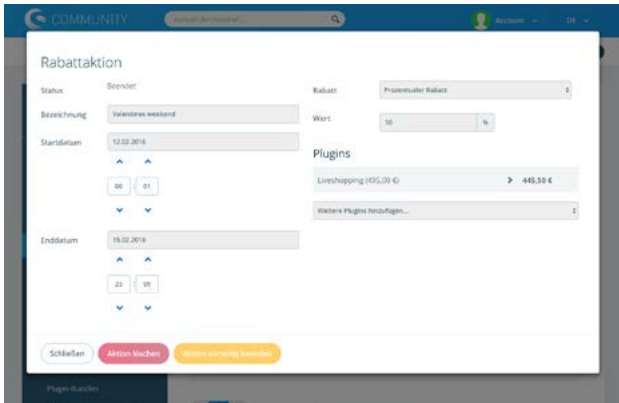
COMMUNITY

Account

DE

Rabattaktion

Status

Beendet

Bezeichnung

Valentines weekend

Startdatum

12.02.2016

00

01

Enddatum

15.02.2016

23

59

Rabatt

Prozentualer Rabatt

Wert

10

%

Plugins

Liveshopping (495,00 €)

> 445,50 €

Weitere Plugins hinzufügen...

Schließen

Aktion löschen

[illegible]

Plugin-Bundles